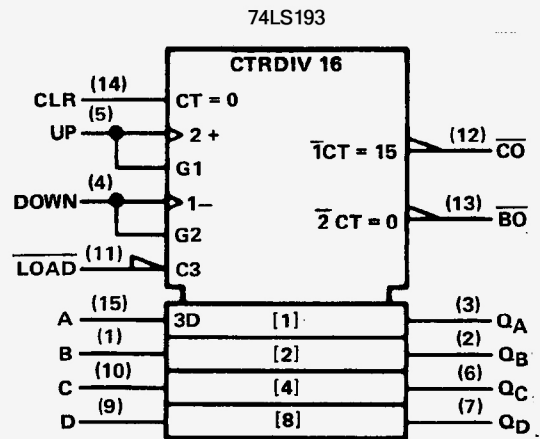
74LS193

CTRDIV 16

CLR (14) CT = 0

UP (5) 2 +

G1

$\overline{1}$CT = 15 (12) $\overline{CO}$

DOWN (4) 1–

$\overline{2}$ CT = 0 (13) $\overline{BO}$

G2

$\overline{LOAD}$ (11) C3

A (15) 3D [1] (3) $Q_A$

B (1) [2] (2) $Q_B$

C (10) [4] (6) $Q_C$

D (9) [8] (7) $Q_D$